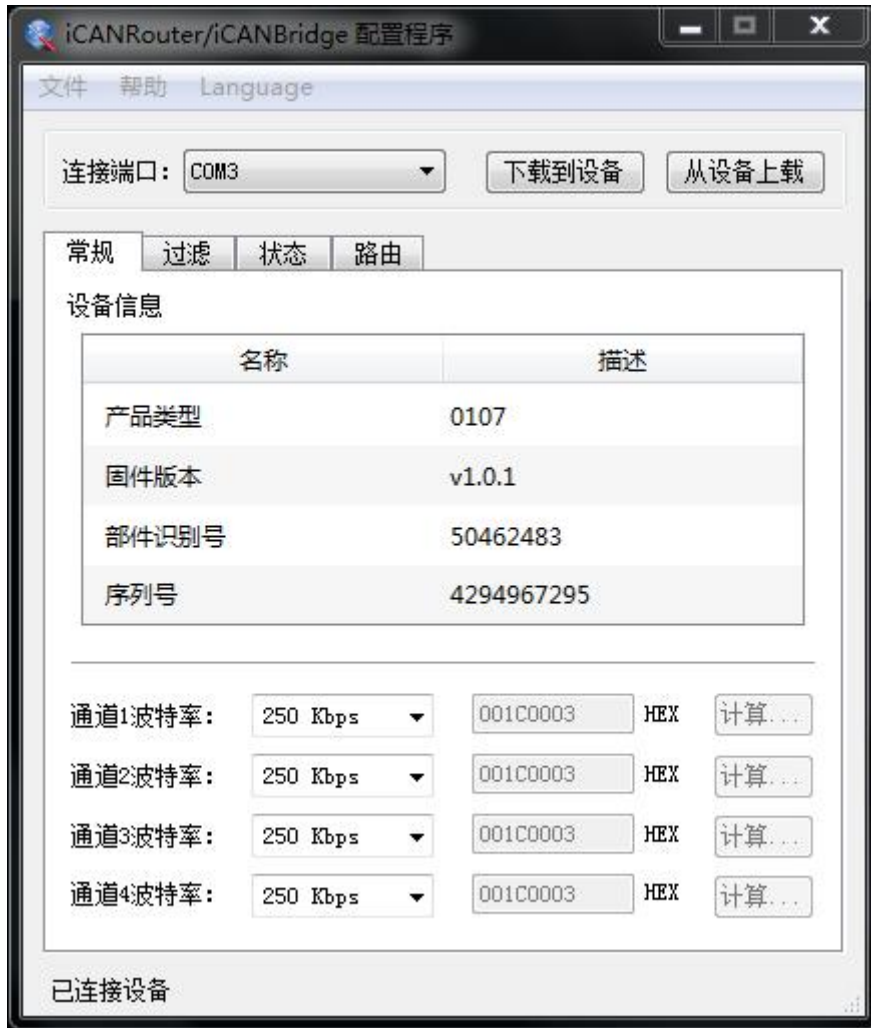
iCANRouter/iCANBridge 配置程序

文件 帮助 Language

连接端口: COM3 下载到设备 从设备上载

常规 过滤 状态 路由

设备信息

| 名称 | 描述 |
|---|---|
| 产品类型 | 0107 |
| 固件版本 | v1.0.1 |
| 部件识别号 | 50462483 |
| 序列号 | 4294967295 |

通道1波特率: 250 Kbps 001C0003 HEX 计算...

通道2波特率: 250 Kbps 001C0003 HEX 计算...

通道3波特率: 250 Kbps 001C0003 HEX 计算...

通道4波特率: 250 Kbps 001C0003 HEX 计算...

已连接设备